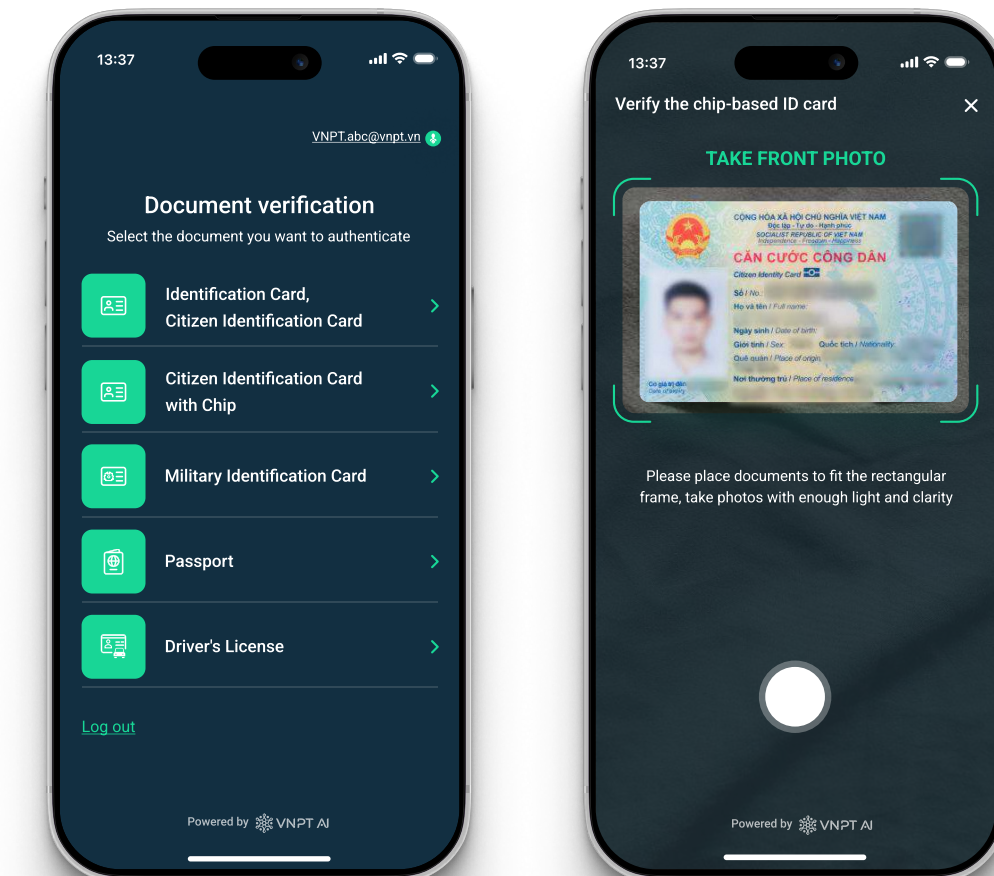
13:37

VNPT.abc@vnpt.vn

Document verification

Select the document you want to authenticate

Identification Card, Citizen Identification Card

Citizen Identification Card with Chip

Military Identification Card

Passport

Driver's License

Log out

Powered by VNPT AI

13:37

Verify the chip-based ID card

TAKE FRONT PHOTO

CỘNG HÒA XÃ HỘI CHỦ NGHĨA VIỆT NAM
Độc lập - Tự do - Hạnh phúc
SOCIALIST REPUBLIC OF VIET NAM
Independence - Freedom - Happiness

CĂN CƯỚC CÔNG DÂN
Citizen Identity Card

Số / No:
Họ và tên / Full name:
Ngày sinh / Date of birth:
Giới tính / Sex: Quốc tịch / Nationality:
Quê quán / Place of origin:
Nơi thường trú / Place of residence:
Có giá trị đến:
Date of expiry

Please place documents to fit the rectangular frame, take photos with enough light and clarity

Powered by VNPT AI